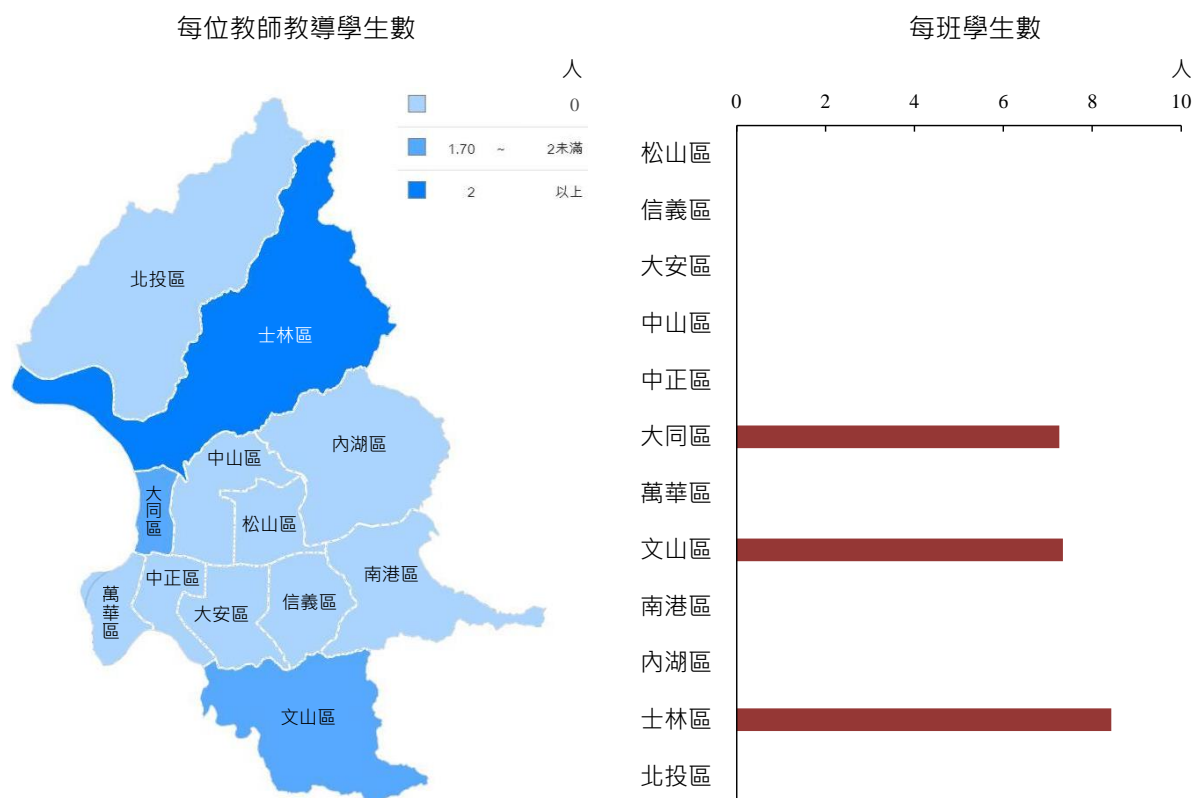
每位教師教導學生數

人

| | | |
|---|---|---|
| | | 0 |
| 1.70 | ~ | 2未滿 |
| 2 | | 以上 |

北投區
士林區
內湖區
中山區
大同區
松山區
中正區
南港區
萬華區
大安區
信義區
文山區

每班學生數

人

0 2 4 6 8 10

松山區
信義區
大安區
中山區
中正區
大同區
萬華區
文山區
南港區
內湖區
士林區
北投區